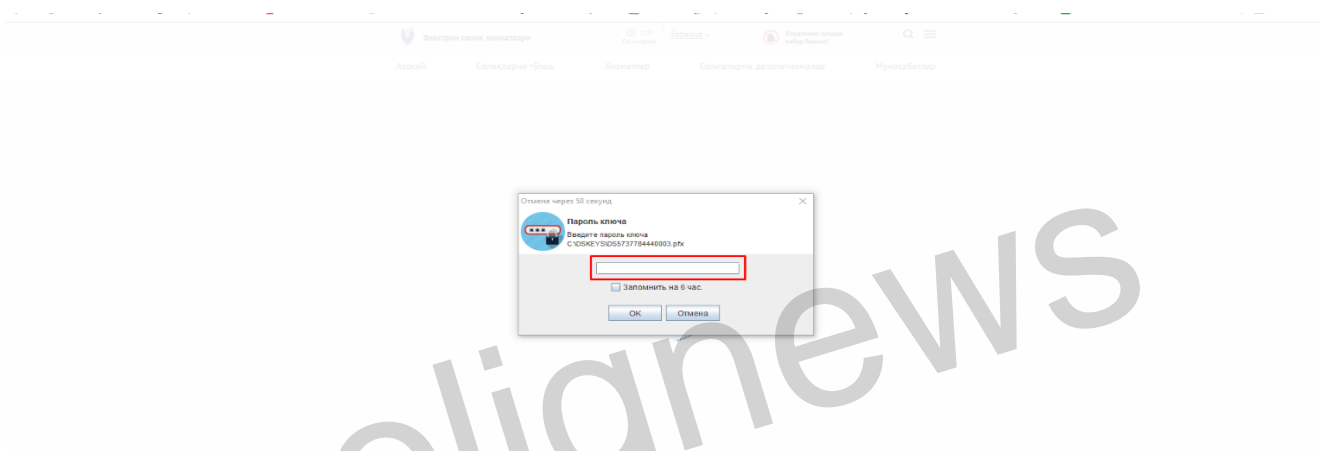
Электрон солиқ хизматлари

Ўзбекча

Асосий Солиқларни тўлаш Хизматлар Солиқларга декларациялар Муносабатлар

Отмена через 58 секунд

Пароль ключа

Введите пароль ключа
C:\DSKEYS\DS5737784440003.pfx

Запомнить на 6 час.

OK Отмена

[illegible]news